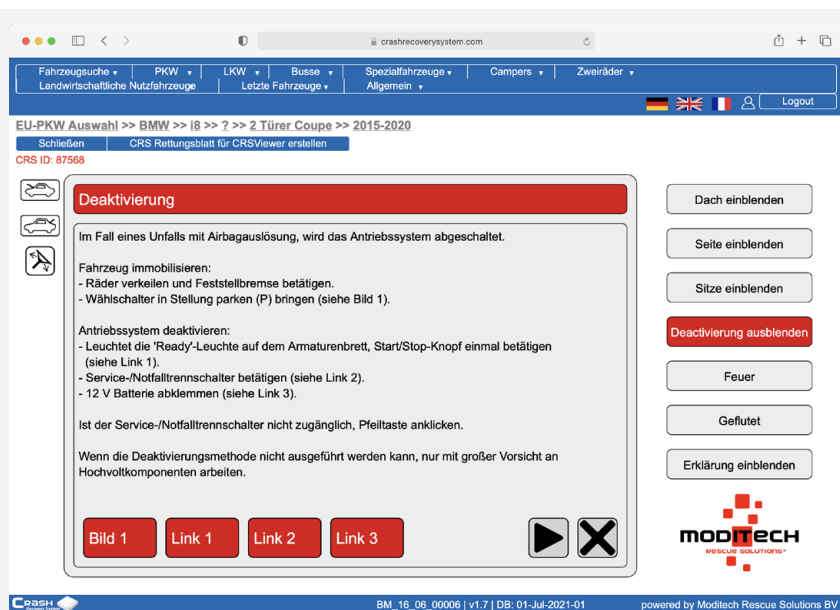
crashrecoverysystem.com

Fahrzeugsuche ▾ PKW ▾ LKW ▾ Busse ▾ Spezialfahrzeuge ▾ Campers ▾ Zweiräder ▾
Landwirtschaftliche Nutzfahrzeuge Letzte Fahrzeuge ▾ Allgemein ▾

Logout

EU-PKW Auswahl >> BMW >> i8 >> ? >> 2 Türer Coupe >> 2015-2020

Schließen CRS Rettungsblatt für CRSViewer erstellen

CRS ID: 87568

Deaktivierung

Im Fall eines Unfalls mit Airbagauslösung, wird das Antriebssystem abgeschaltet.

Fahrzeug immobilisieren:
- Räder verkeilen und Feststellbremse betätigen.
- Wählschalter in Stellung parken (P) bringen (siehe Bild 1).

Antriebssystem deaktivieren:
- Leuchtet die 'Ready'-Leuchte auf dem Armaturenbrett, Start/Stop-Knopf einmal betätigen (siehe Link 1).
- Service-/Notfalltrennschalter betätigen (siehe Link 2).
- 12 V Batterie abklemmen (siehe Link 3).

Ist der Service-/Notfalltrennschalter nicht zugänglich, Pfeiltaste anklicken.

Wenn die Deaktivierungsmethode nicht ausgeführt werden kann, nur mit großer Vorsicht an Hochvoltkomponenten arbeiten.

Bild 1 Link 1 Link 2 Link 3

Dach einblenden
Seite einblenden
Sitze einblenden
Deactivierung ausblenden
Feuer
Geflutet
Erklärung einblenden

MODITECH
RESCUE SOLUTIONS

CRASH

BM_16_06_00006 | v1.7 | DB: 01-Jul-2021-01

powered by Moditech Rescue Solutions BV